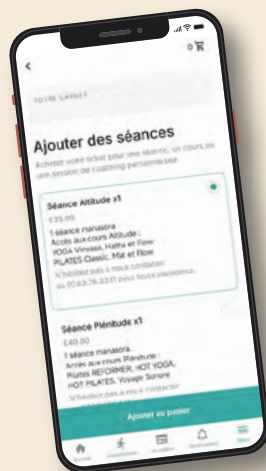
<

0

VOTRE CARNET

Ajouter des séances

Activez votre ticket pour une séance, un cours ou une session de coaching personnalisée

Séance Altitude x1

€25.00

1 séance manasora
Accès aux cours Altitude :
YOGA Vinyasa, Hatha et Flow
PILATES Classic, Mat et Flow

N'hésitez pas à nous contacter au 01.43.76.33.11 pour toute assistance.

Séance Plénitude x1

€40.00

1 séance manasora
Accès aux cours Plénitude :
Pilates REFORMER, HOT YOGA, HOT PILATES, Voyage Sonore

N'hésitez pas à nous contacter

Ajouter au panier

Accueil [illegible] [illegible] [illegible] Menu